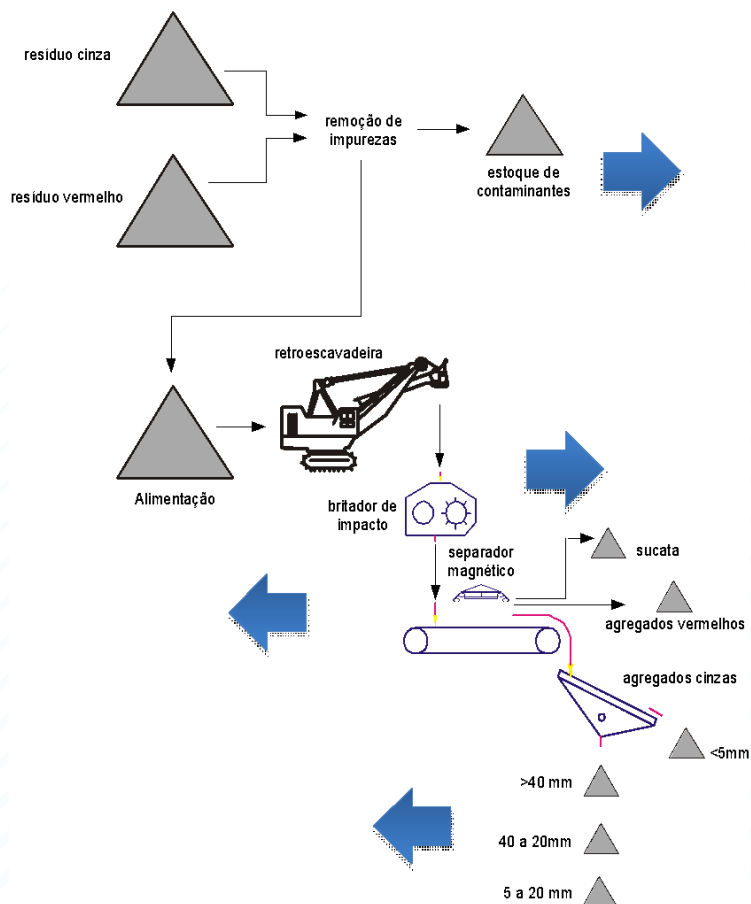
resíduo cinza

remoção de impurezas

estoque de contaminantes

resíduo vermelho

retroescavadeira

Alimentação

britador de impacto

separador magnético

sucata

agregados vermelhos

agregados cinzas

<5mm

>40 mm

40 a 20mm

5 a 20 mm